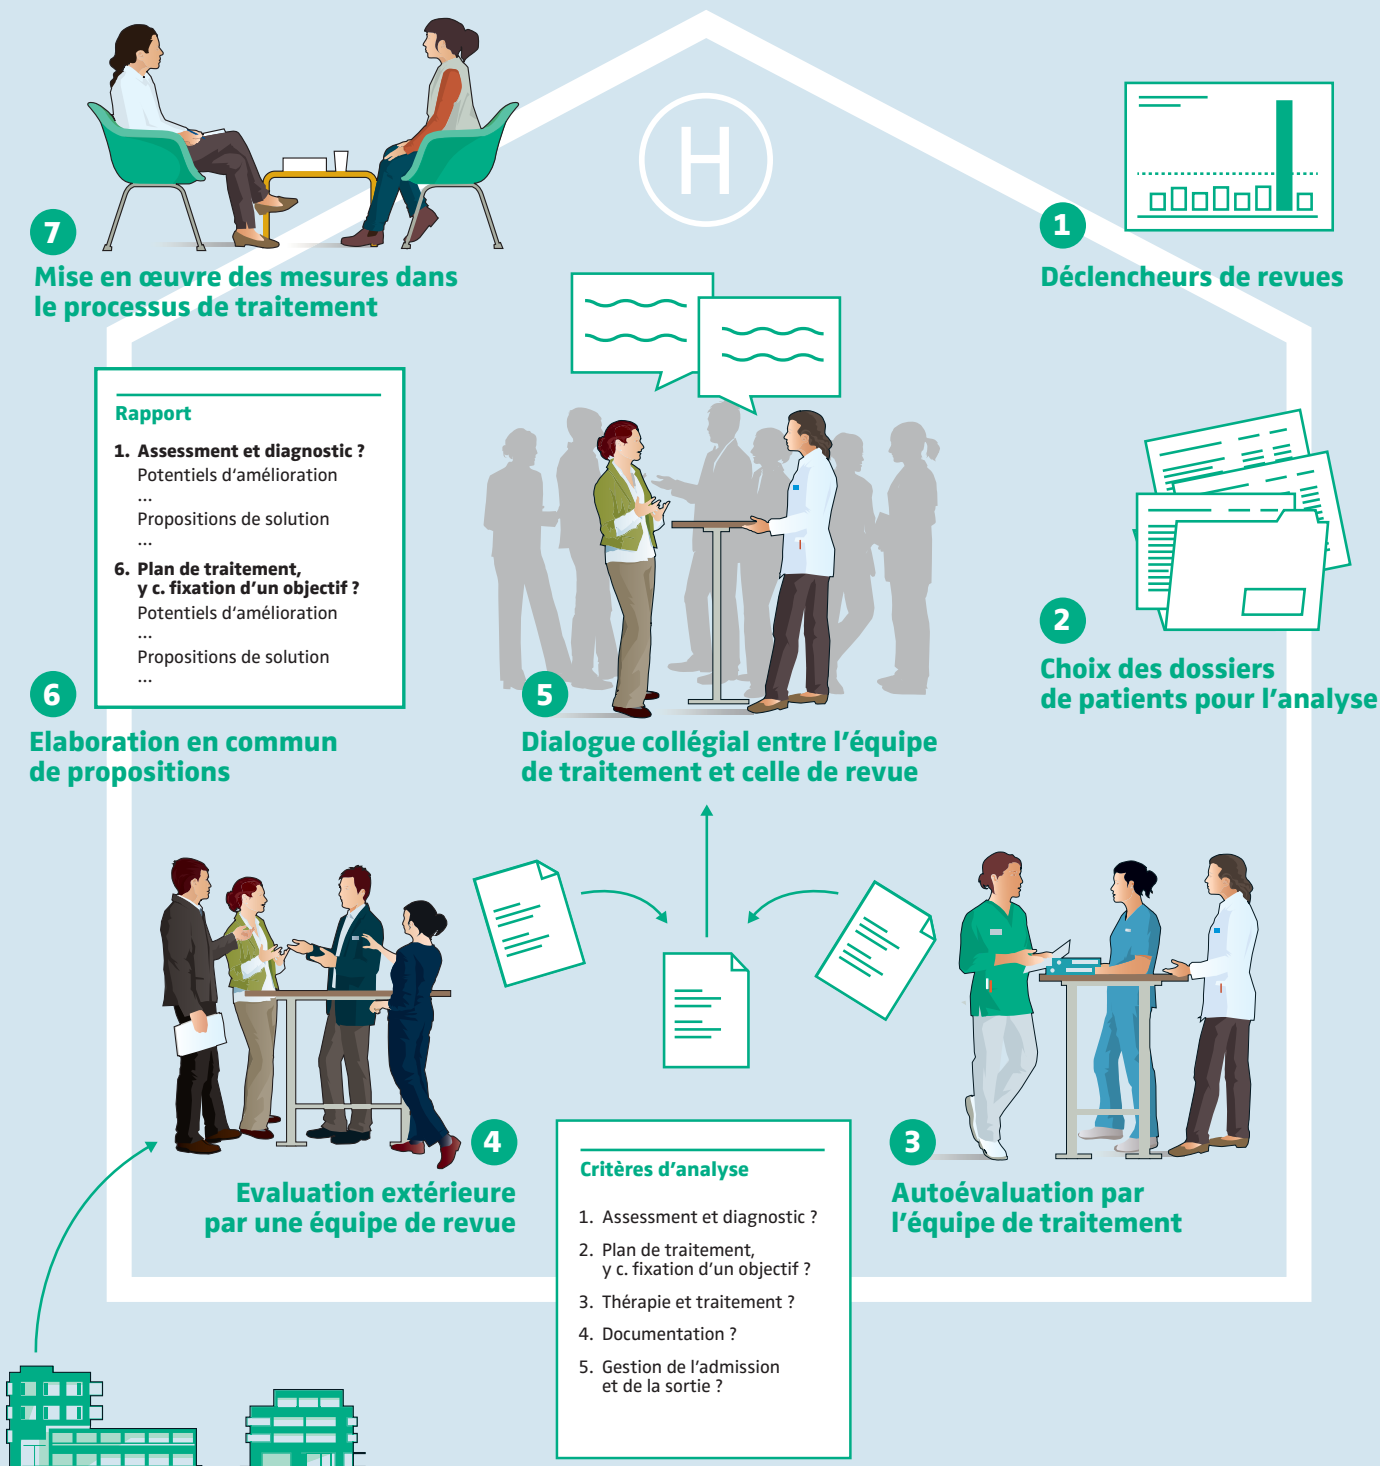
H

7
Mise en œuvre des mesures dans le processus de traitement

1
Déclencheurs de revues

Rapport

1. Assessment et diagnostic ?
Potentiels d'amélioration
...
Propositions de solution
...

6. Plan de traitement, y c. fixation d'un objectif ?
Potentiels d'amélioration
...
Propositions de solution
...

2
Choix des dossiers de patients pour l'analyse

6
Elaboration en commun de propositions

5
Dialogue collégial entre l'équipe de traitement et celle de revue

4
Evaluation extérieure par une équipe de revue

Critères d'analyse

1. Assessment et diagnostic ?
2. Plan de traitement, y c. fixation d'un objectif ?
3. Thérapie et traitement ?
4. Documentation ?
5. Gestion de l'admission et de la sortie ?

3
Autoévaluation par l'équipe de traitement